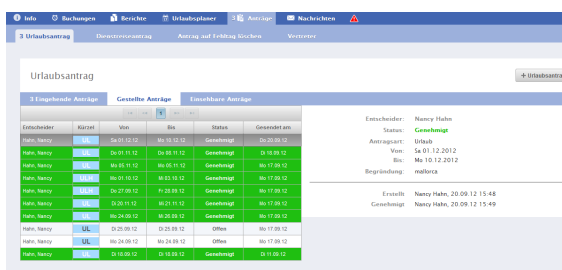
Info Buchungen Berichte Urlaubsplaner 3 Anträge Nachrichten

3 Urlaubsantrag Dienstreiseantrag Antrag auf Feldtag löschen Vertreter

Urlaubsantrag

+ Urlaubsantrag

3 Eingehende Anträge Gestellte Anträge Einsehbare Anträge

1

| Entscheider | Kürzel | Von | Bis | Status | Gesendet am |
|---|---|---|---|---|---|
| Hahn, Nancy | UL | Sa 01.12.12 | Mo 10.12.12 | Genehmigt | Do 20.09.12 |
| Hahn, Nancy | UL | Do 06.11.12 | Do 08.11.12 | Genehmigt | Di 18.09.12 |
| Hahn, Nancy | UL | Mo 05.11.12 | Mo 05.11.12 | Genehmigt | Mo 17.09.12 |
| Hahn, Nancy | ULH | Mo 01.10.12 | Mi 03.10.12 | Genehmigt | Mo 17.09.12 |
| Hahn, Nancy | ULH | Do 27.09.12 | Fr 28.09.12 | Genehmigt | Mo 17.09.12 |
| Hahn, Nancy | UL | Di 20.11.12 | Mi 21.11.12 | Genehmigt | Mo 17.09.12 |
| Hahn, Nancy | UL | Mo 24.09.12 | Mi 26.09.12 | Genehmigt | Mo 17.09.12 |
| Hahn, Nancy | UL | Di 25.09.12 | Di 25.09.12 | Offen | Mo 17.09.12 |
| Hahn, Nancy | UL | Mo 24.09.12 | Mo 24.09.12 | Offen | Mo 17.09.12 |
| Hahn, Nancy | UL | Di 18.09.12 | Di 18.09.12 | Genehmigt | Di 11.09.12 |

Entscheider: Nancy Hahn
Status: Genehmigt
Antragsart: Urlaub
Von: Sa 01.12.2012
Bis: Mo 10.12.2012
Begründung: mallorca

Erstellt: Nancy Hahn, 20.09.12 15:48
Genehmigt: Nancy Hahn, 20.09.12 15:49